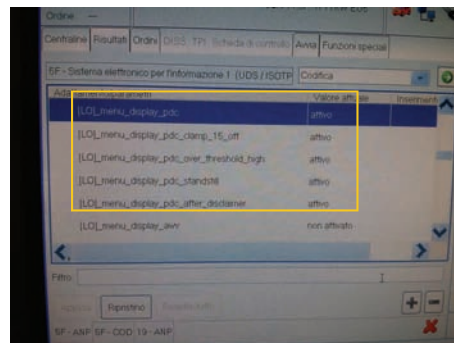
Ordine

Centraline | Risultati | Ordini | DISS | TPI | Schede di controllo | Avvia | Funzioni speciali

5F - Sistema elettronico per l'informazione 1 (UDS / ISOTP | Codifica

Adattamento | Valore attuale | Inserimento

[LO]_menu_display_pdc | attivo

[LO]_menu_display_pdc_clamp_15_off | attivo

[LO]_menu_display_pdc_over_threshold_high | attivo

[LO]_menu_display_pdc_standstill | attivo

[LO]_menu_display_pdc_after_disclaimer | attivo

[LO]_menu_display_awv | non attivato

Filtro

Ripristino

5F - ANP | 5F - COD 19 - ANP